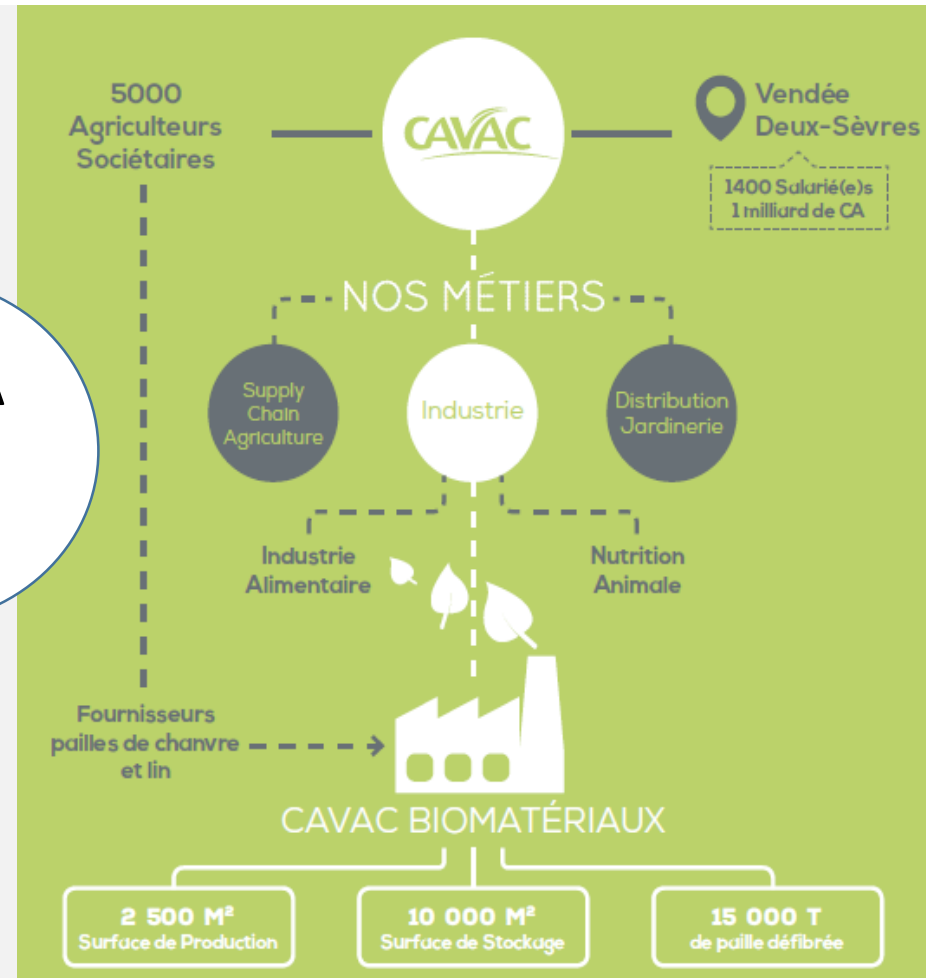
5000 Agriculteurs Sociétaires

CAVAC

Vendée Deux-Sèvres

1400 Salarié(e)s
1 milliard de CA

NOS MÉTIERS

A

Supply Chain Agriculture

Industrie

Distribution Jardinerie

Industrie Alimentaire

Nutrition Animale

Fournisseurs pailles de chanvre et lin

CAVAC BIOMATÉRIAUX

2 500 M²
Surface de Production

10 000 M²
Surface de Stockage

15 000 T
de paille défibrée